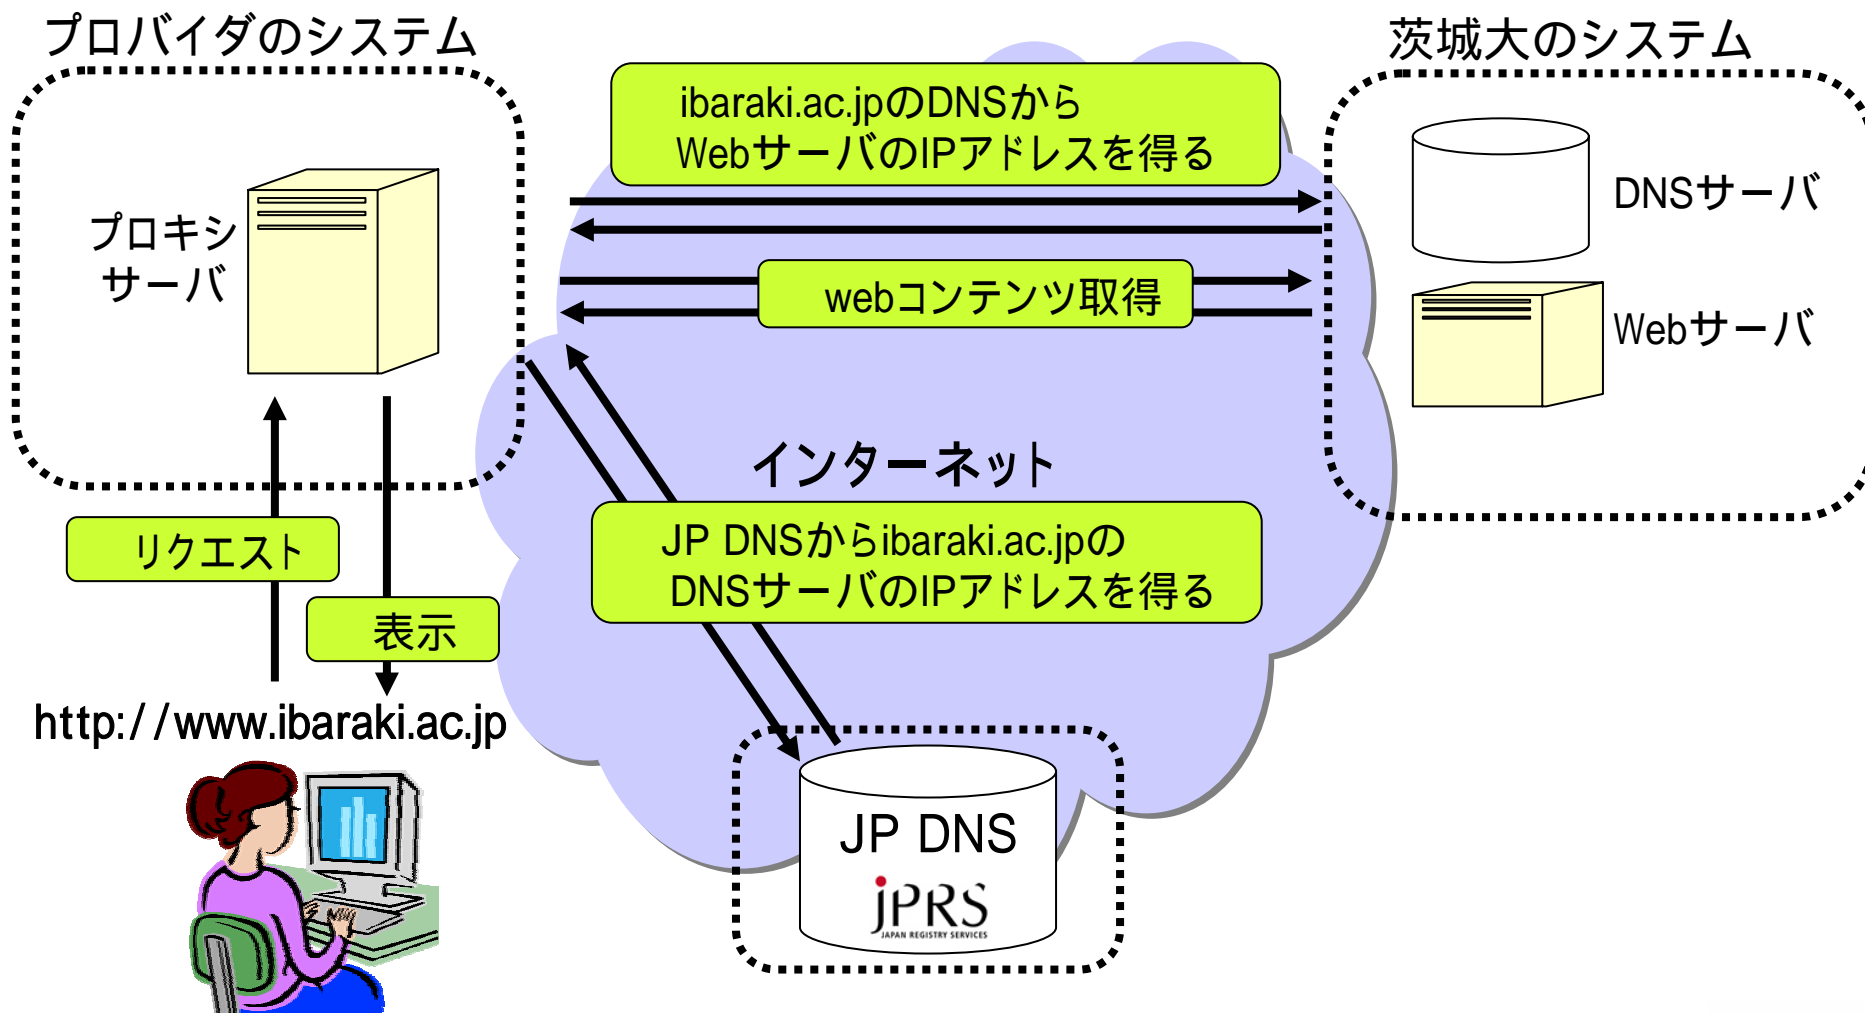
プロバイダのシステム

プロキシサーバ

ibaraki.ac.jpのDNSから
Webサーバのアドレスを得る

茨城大のシステム

DNSサーバ

webコンテンツ取得

Webサーバ

インターネット

リクエスト

表示

JP DNSからibaraki.ac.jpの
DNSサーバのIPアドレスを得る

http://www.ibaraki.ac.jp

JP DNS

JPRS
JAPAN REGISTRY SERVICES